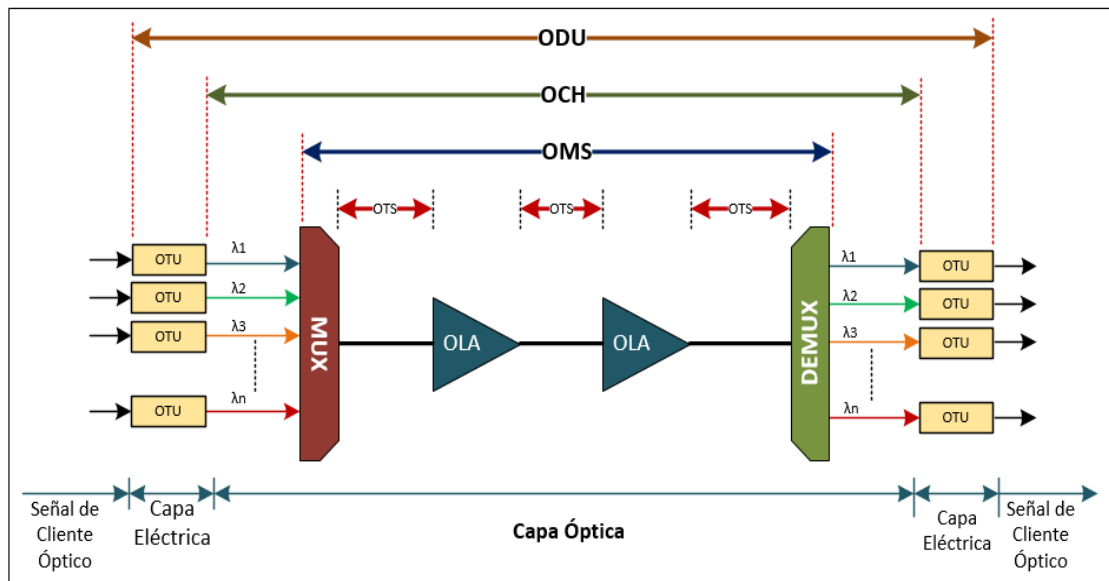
ODU

OCH

OMS

OTS

OTS

OTS

OTU

OTU

OTU

OTU

λ1

λ2

λ3

λn

MUX

OLA

OLA

DEMUX

λ1

λ2

λ3

λn

OTU

OTU

OTU

OTU

Señal de Cliente Óptico

Capa Eléctrica

Capa Óptica

Capa Eléctrica

Señal de Cliente Óptico